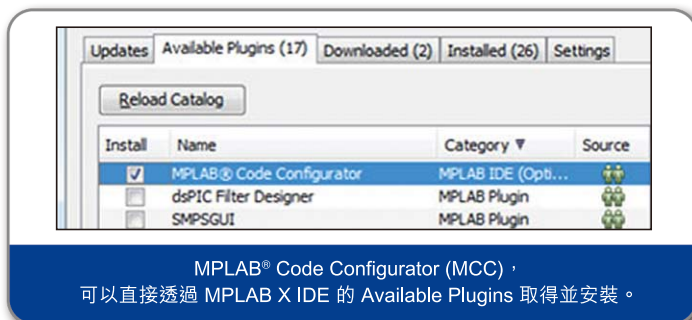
Updates | Available Plugins (17) | Downloaded (2) | Installed (26) | Settings

Reload Catalog

| Install | Name | Category ▼ | Source |
|---|---|---|---|
| ☑ | MPLAB® Code Configurator | MPLAB IDE (Opti... | |
| ☐ | dsPIC Filter Designer | MPLAB Plugin | |
| ☐ | SMPSGUI | MPLAB Plugin | |

MPLAB® Code Configurator (MCC)，
可以直接透過 MPLAB X IDE 的 Available Plugins 取得並安裝。